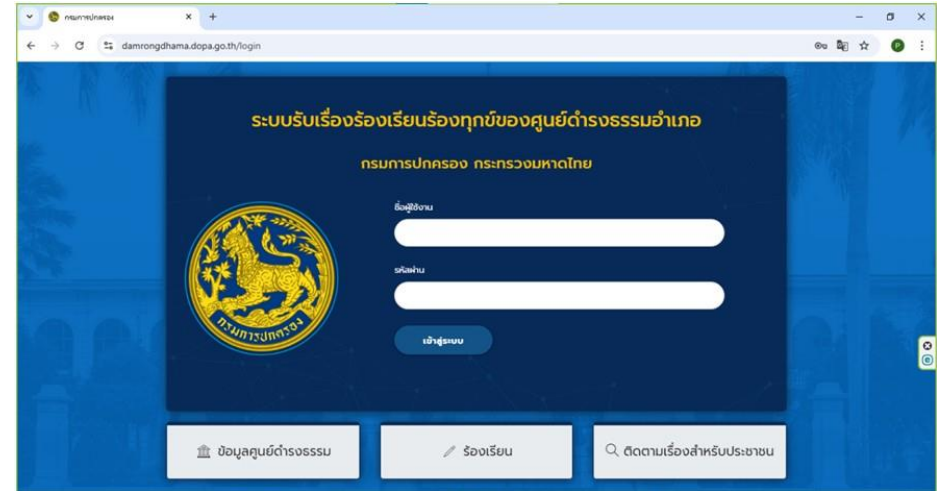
กรมการปกครอง

damrongdhama.dopa.go.th/login

ระบบรับเรื่องร้องเรียนร้องทุกข์ของศูนย์ดำรงธรรมอำเภอ

กรมการปกครอง กระทรวงมหาดไทย

กรมการปกครอง

ชื่อผู้ใช้งาน

รหัสผ่าน

เข้าสู่ระบบ

ข้อมูลศูนย์ดำรงธรรม

ร้องเรียน

ติดตามเรื่องสำหรับประชาชน